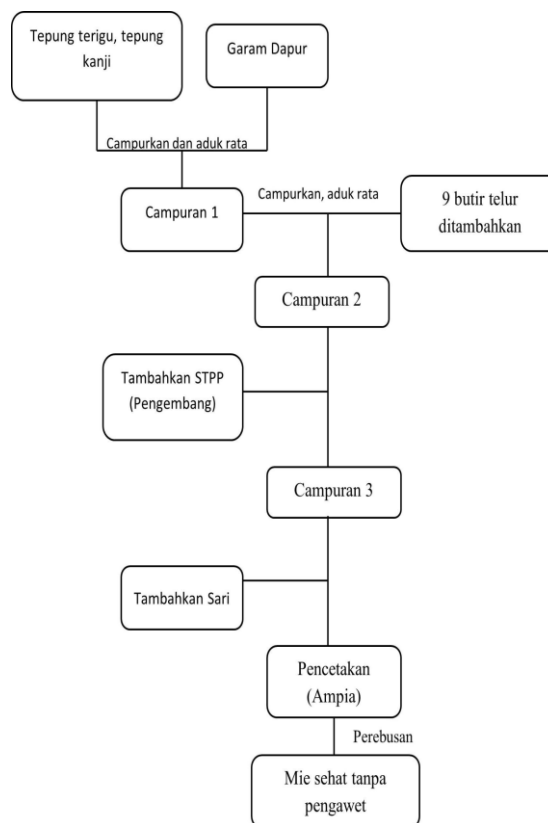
Tepung terigu, tepung kanji

Garam Dapur

Campurkan dan aduk rata

Campuran 1

Campurkan, aduk rata

9 butir telur ditambahkan

Campuran 2

Tambahkan STPP (Pengembang)

Campuran 3

Tambahkan Sari

Pencetakan (Ampia)

Perebusan

Mie sehat tanpa pengawet